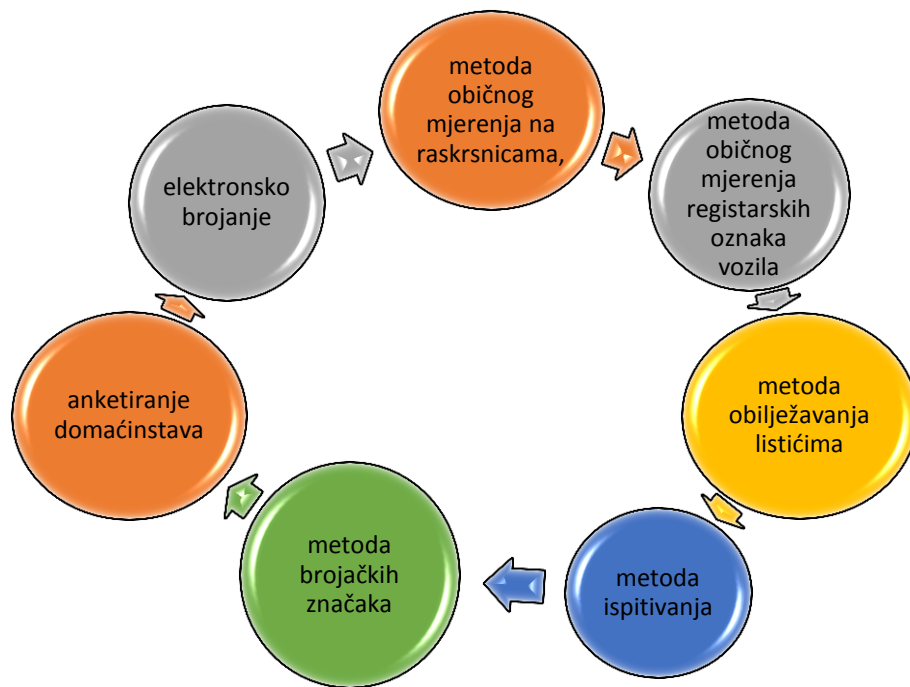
metoda običnog mjerenja na raskrsnicama,

metoda običnog mjerenja registarskih oznaka vozila

metoda obilježavanja listićima

metoda ispitivanja

metoda brojačkih značaka

anketiranje domaćinstava

elektronsko brojanje